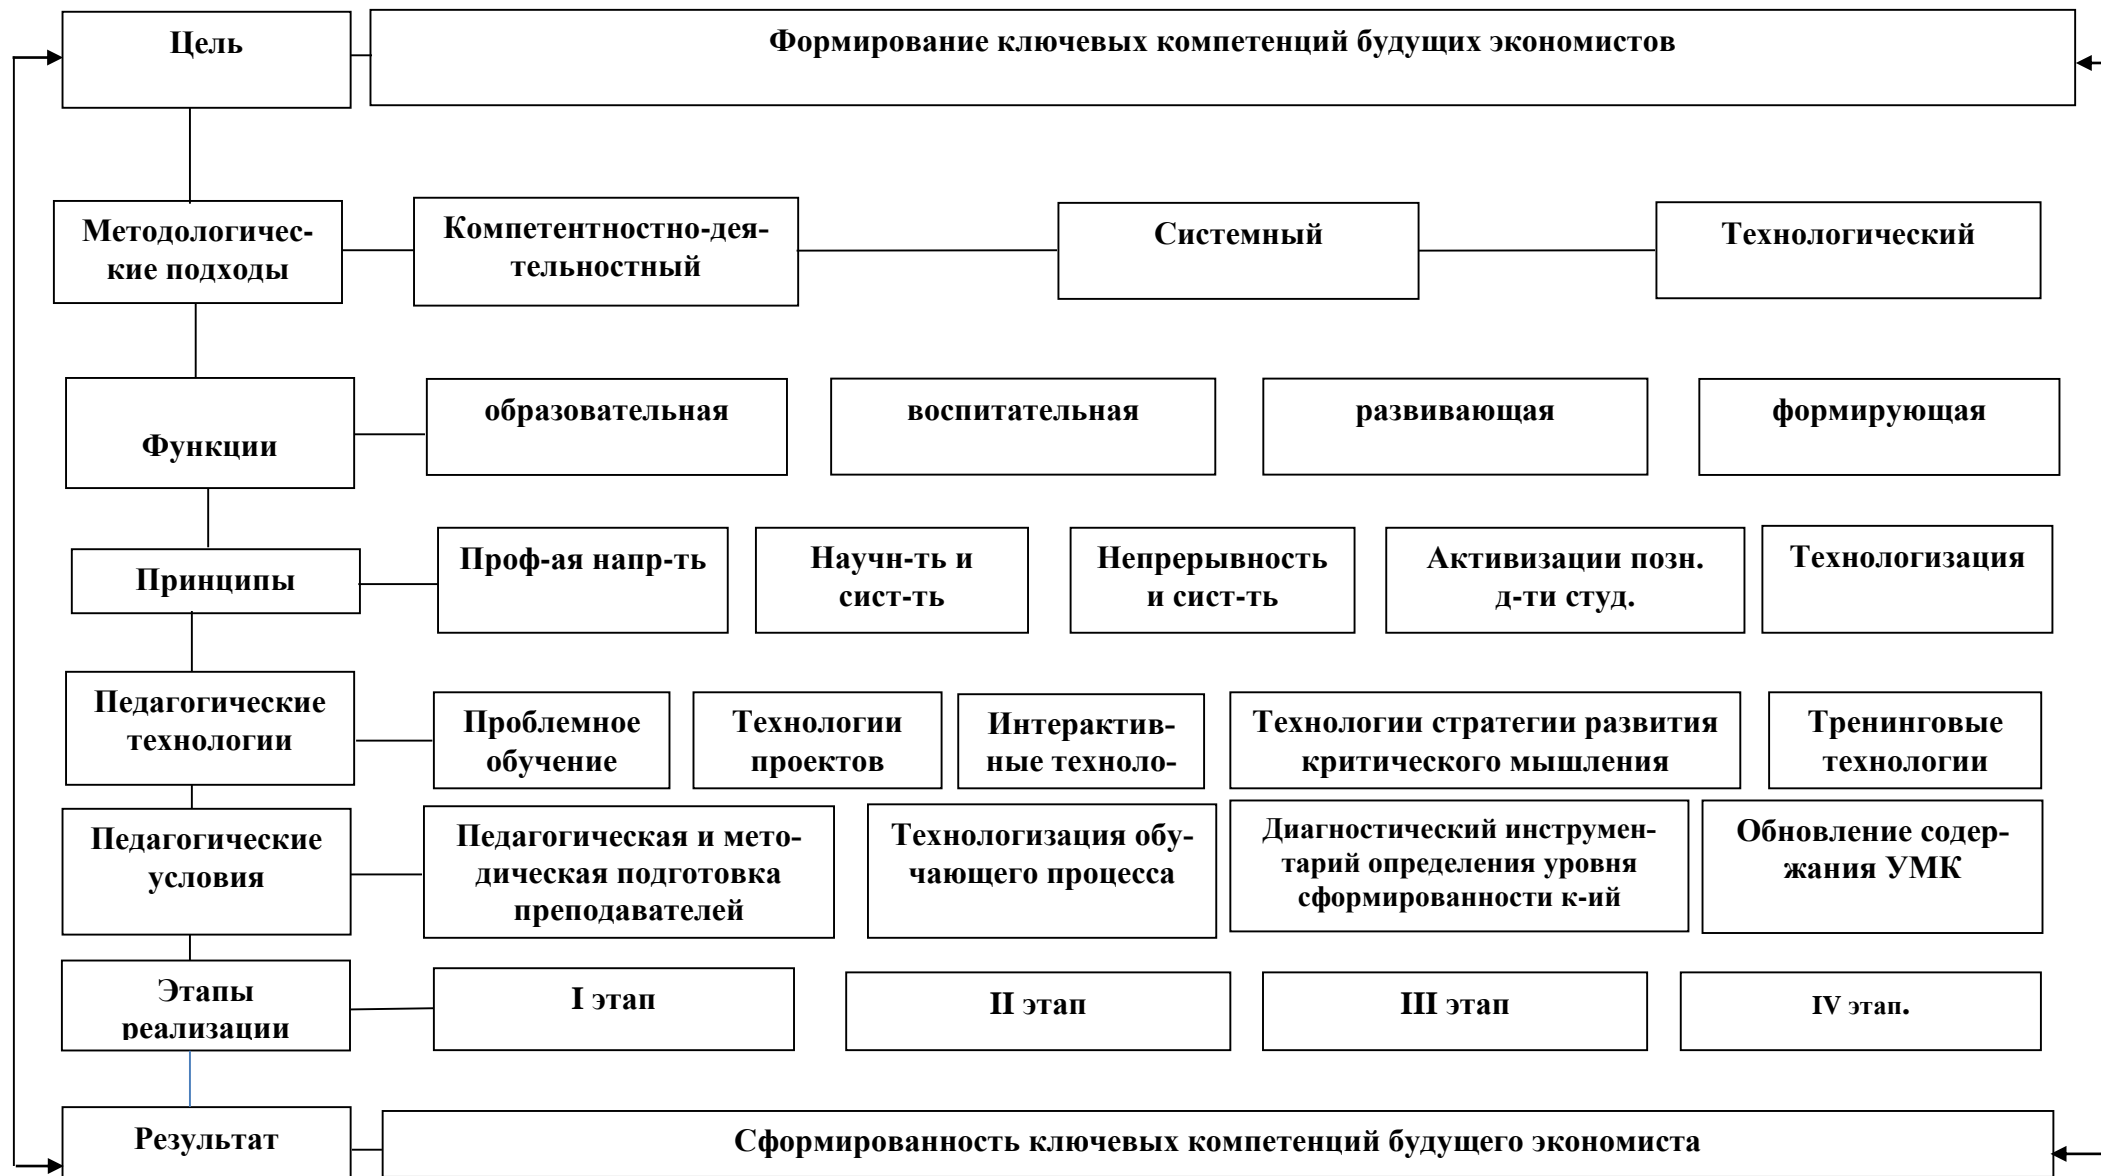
Цель

Формирование ключевых компетенций будущих экономистов

Методологические подходы

Компетентностно-деятельностный

Системный

Технологический

Функции

образовательная

воспитательная

развивающая

формирующая

Принципы

Проф-ая напр-ть

Научн-ть и сист-ть

Непрерывность и сист-ть

Активизации позн. д-ти студ.

Технологизация

Педагогические технологии

Проблемное обучение

Технологии проектов

Интерактивные техноло-

Технологии стратегии развития критического мышления

Тренинговые технологии

Педагогические условия

Педагогическая и методическая подготовка преподавателей

Технологизация обучающего процесса

Диагностический инструментарий определения уровня сформированности к-ий

Обновление содержания УМК

Этапы реализации

I этап

II этап

III этап

IV этап.

Результат

Сформированность ключевых компетенций будущего экономиста